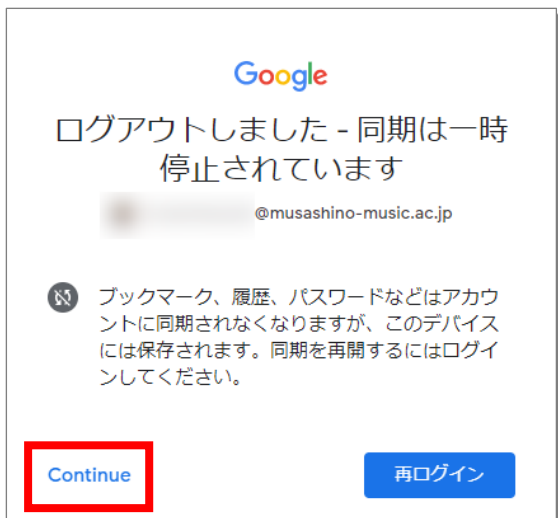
Google

ログアウトしました - 同期は一時停止されています

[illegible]@musashino-music.ac.jp

ブックマーク、履歴、パスワードなどはアカウントに同期されなくなりますが、このデバイスには保存されます。同期を再開するにはログインしてください。

Continue

再ログイン